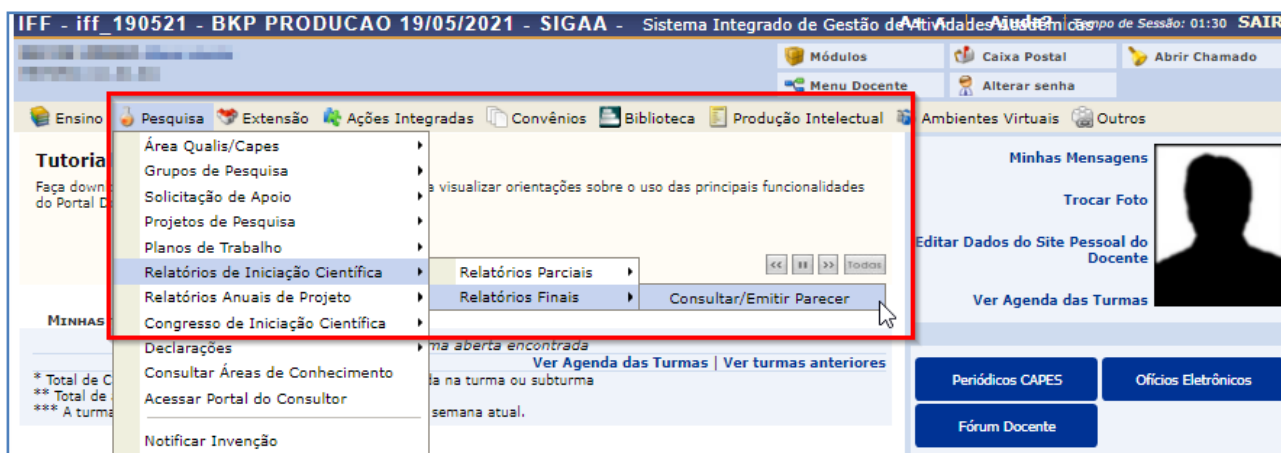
IFF - iff_190521 - BKP PRODUCAO 19/05/2021 - SIGAA - Sistema Integrado de Gestão de Atividades Acadêmicas A- A+ Ajuda? Tempo de Sessão: 01:30 SAIR

Módulos
Caixa Postal
Abrir Chamado
Menu Docente
Alterar senha

Ensino
Pesquisa
Extensão
Ações Integradas
Convênios
Biblioteca
Produção Intelectual
Ambientes Virtuais
Outros

Área Qualis/Capes
Grupos de Pesquisa
Solicitação de Apoio
Projetos de Pesquisa
Planos de Trabalho
Relatórios de Iniciação Científica
Relatórios Anuais de Projeto
Congresso de Iniciação Científica
Declarações
Consultar Áreas de Conhecimento
Acessar Portal do Consultor
Notificar Invenção

Relatórios Parciais
Relatórios Finais
Consultar/Emitir Parecer

Tutoria
Faça down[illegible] a visualizar orientações sobre o uso das principais funcionalidades do Portal D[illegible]

Todos

Minhas
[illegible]ma aberta encontrada
Ver Agenda das Turmas | Ver turmas anteriores
* Total de C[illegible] da na turma ou subturma
** Total de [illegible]
*** A turma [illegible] semana atual.

Minhas Mensagens
Trocar Foto
Editar Dados do Site Pessoal do Docente
Ver Agenda das Turmas

Periódicos CAPES
Ofícios Eletrônicos
Fórum Docente